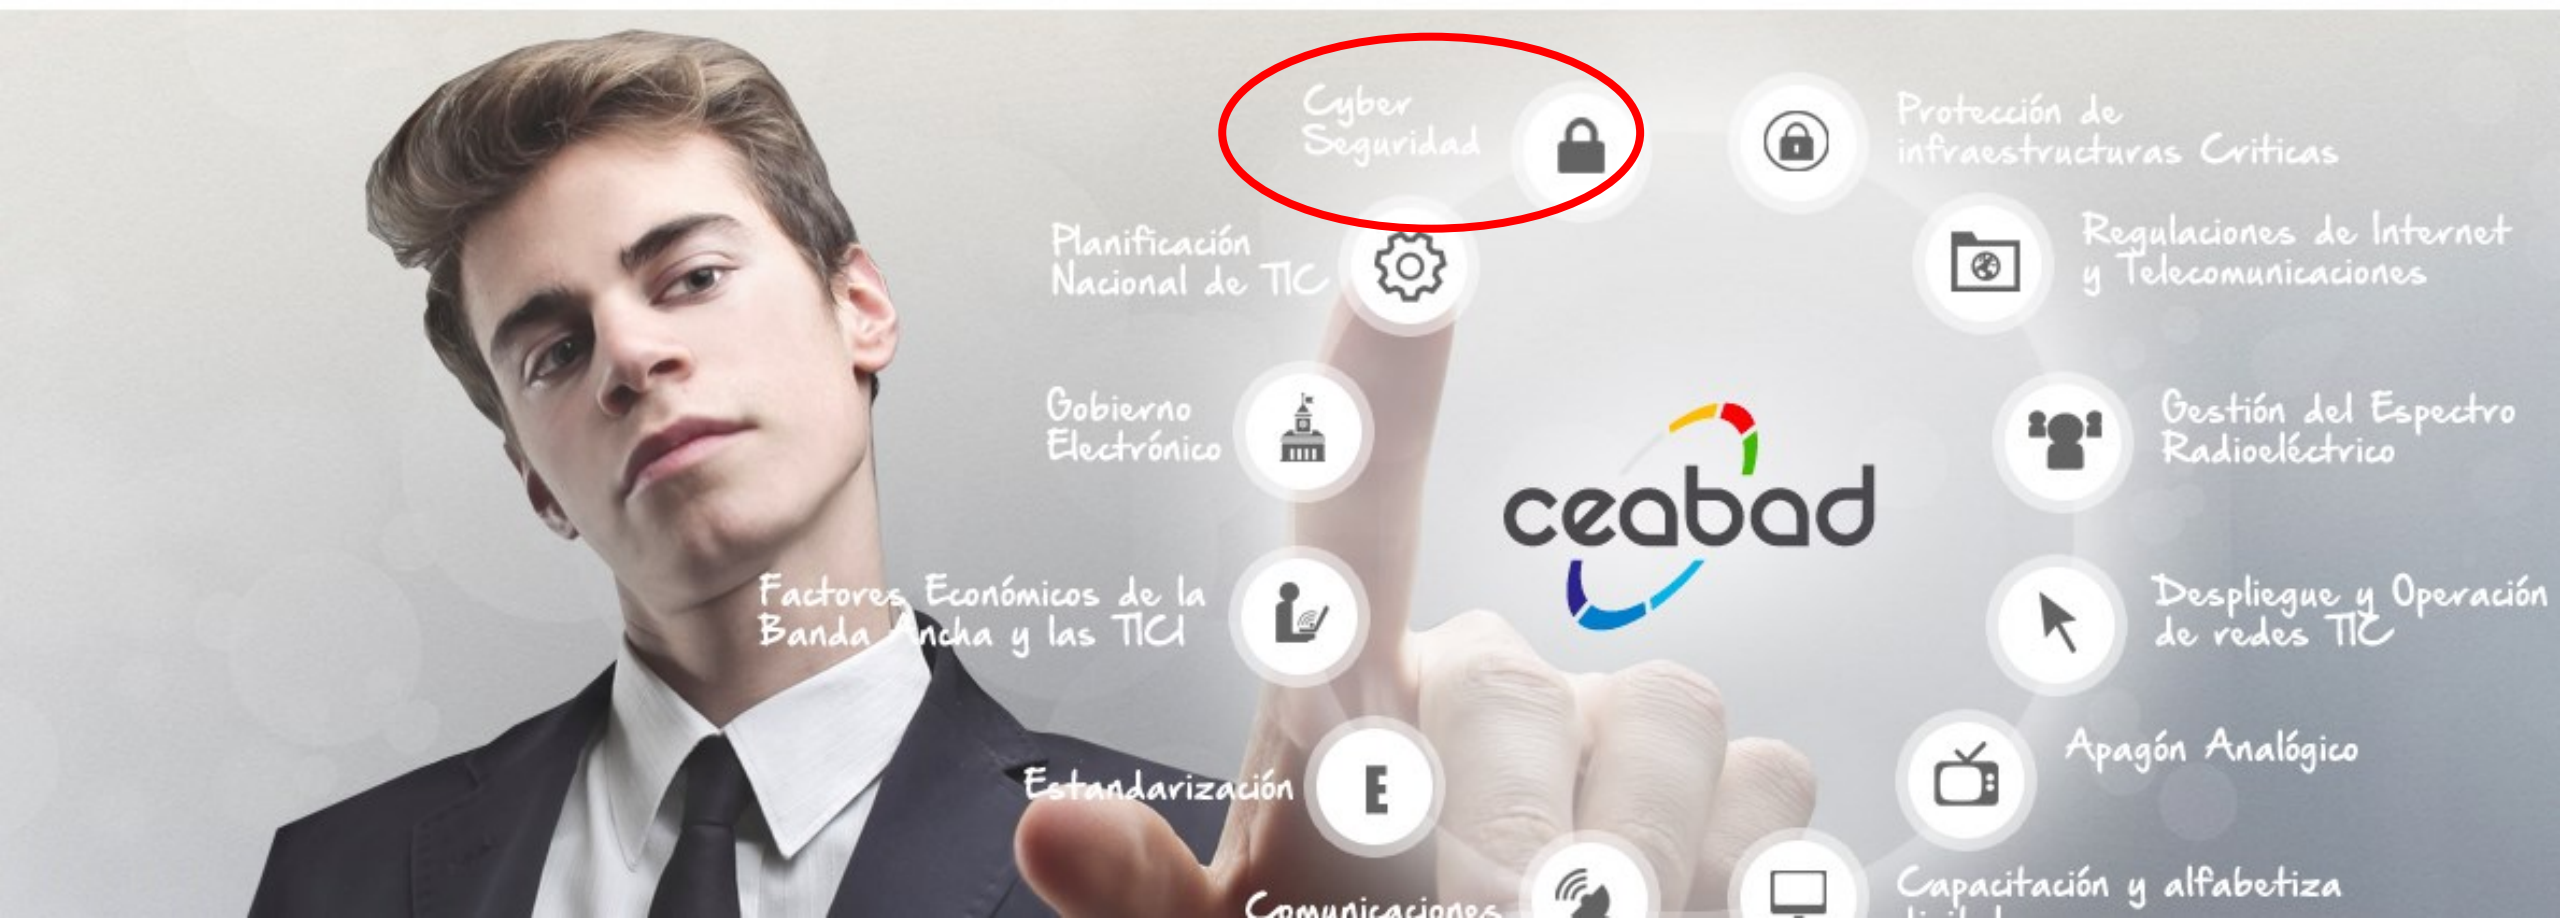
Cyber Seguridad

Protección de infraestructuras Criticas

Planificación Nacional de TIC

Regulaciones de Internet y Telecomunicaciones

Gobierno Electrónico

Gestión del Espectro Radioeléctrico

ceabad

Factores Económicos de la Banda Ancha y las TICI

Despliegue y Operación de redes TIC

Apagón Analógico

Estandarización

E

Comunicaciones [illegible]

Capacitación y alfabetiza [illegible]